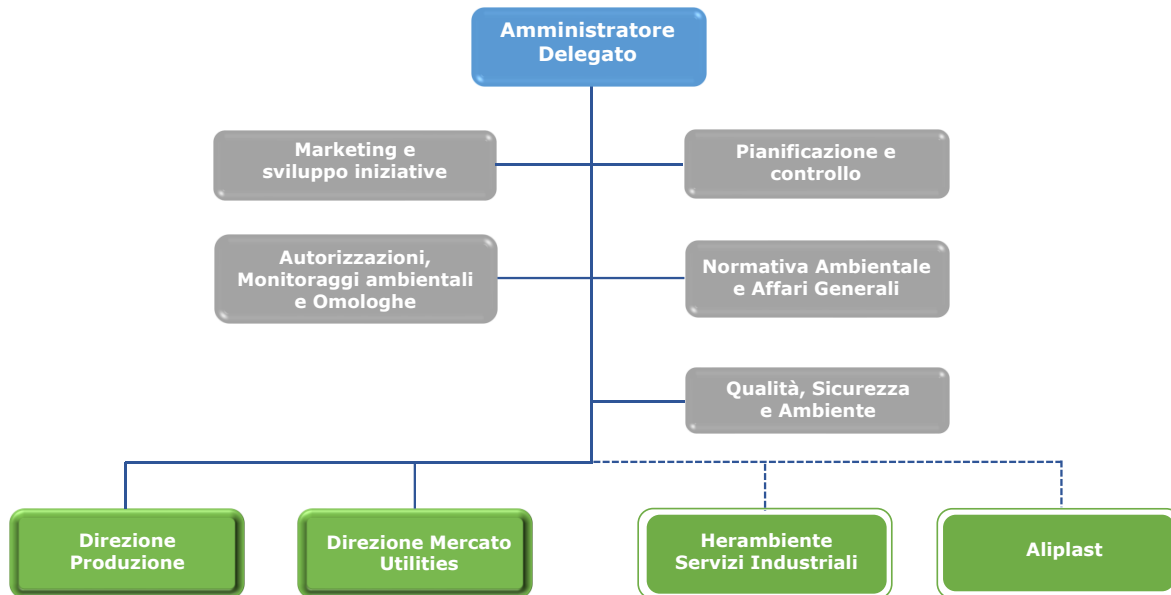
Amministratore Delegato

Marketing e sviluppo iniziative

Pianificazione e controllo

Autorizzazioni, Monitoraggi ambientali e Omologhe

Normativa Ambientale e Affari Generali

Qualità, Sicurezza e Ambiente

Direzione Produzione

Direzione Mercato Utilities

Herambiente Servizi Industriali

Aliplast